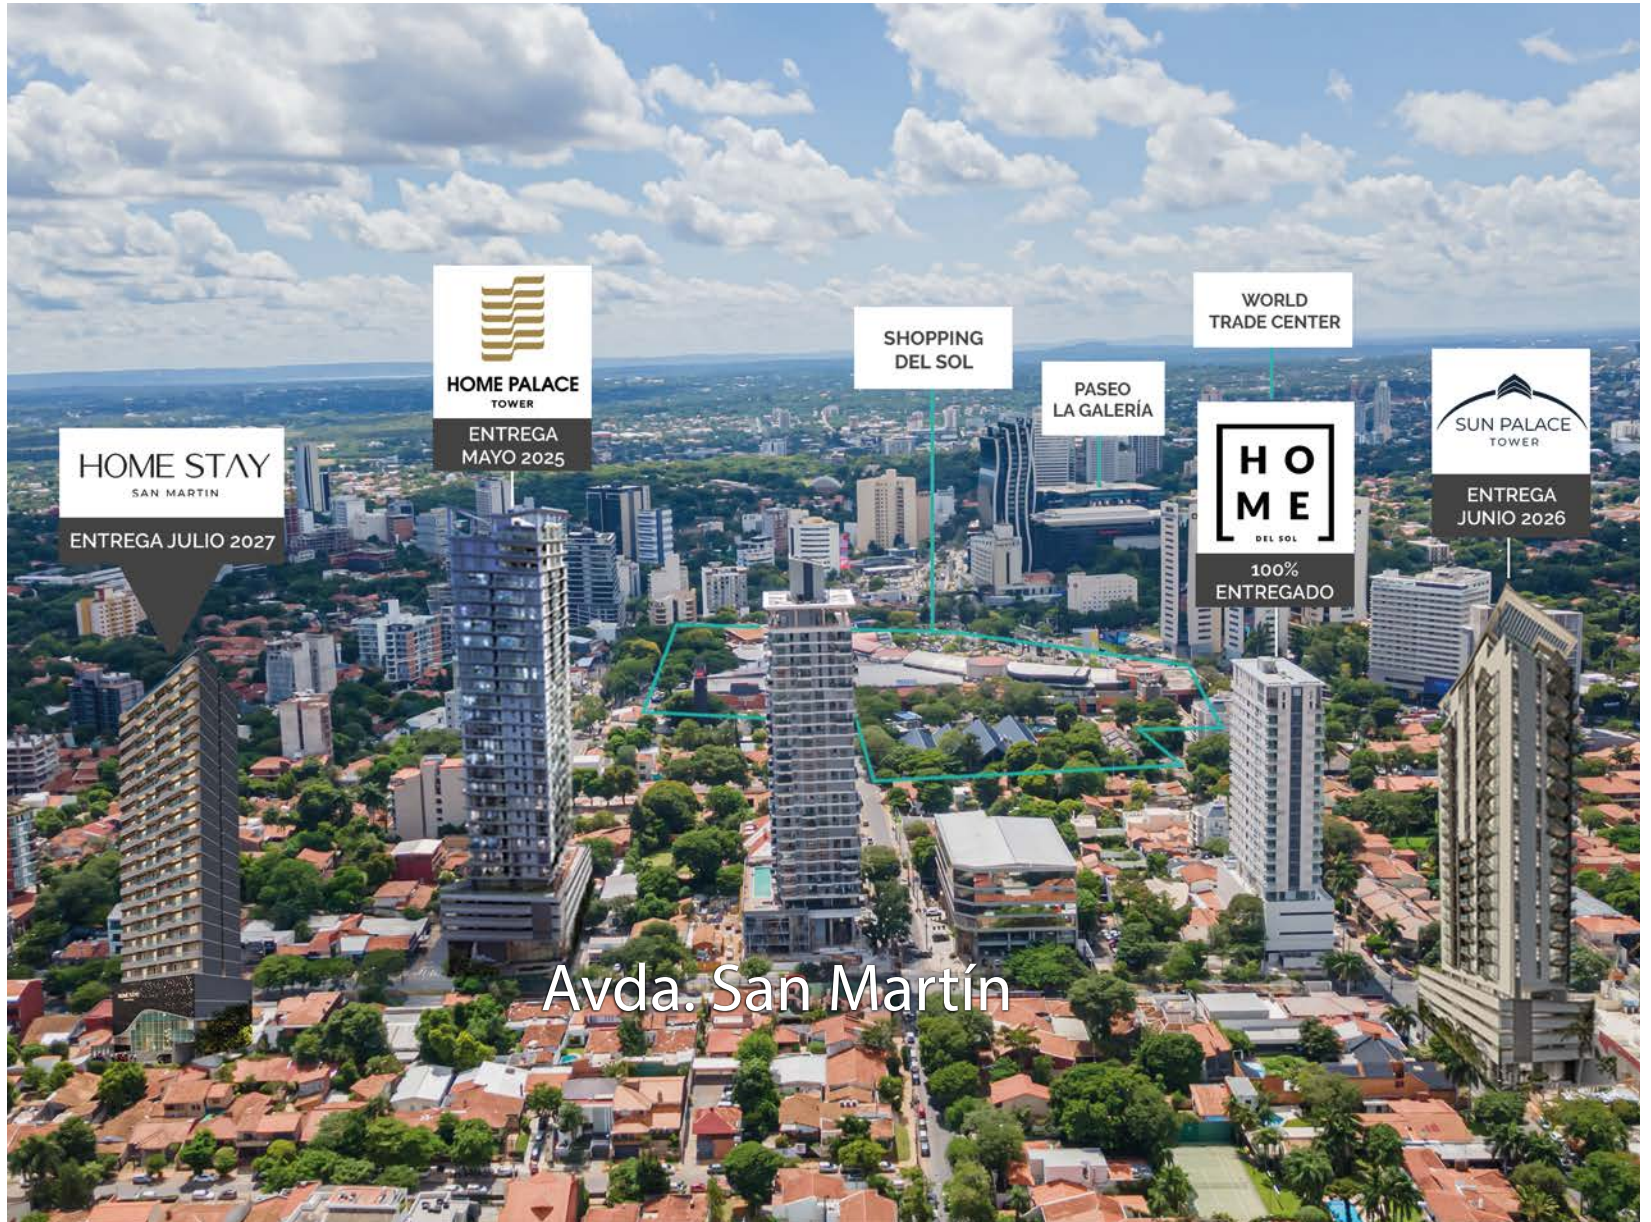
HOME STAY
SAN MARTIN
ENTREGA JULIO 2027

HOME PALACE
TOWER
ENTREGA
MAYO 2025

SHOPPING
DEL SOL

PASEO
LA GALERÍA

WORLD
TRADE CENTER

HO
ME
DEL SOL
100%
ENTREGADO

SUN PALACE
TOWER
ENTREGA
JUNIO 2026

Avda. San Martín